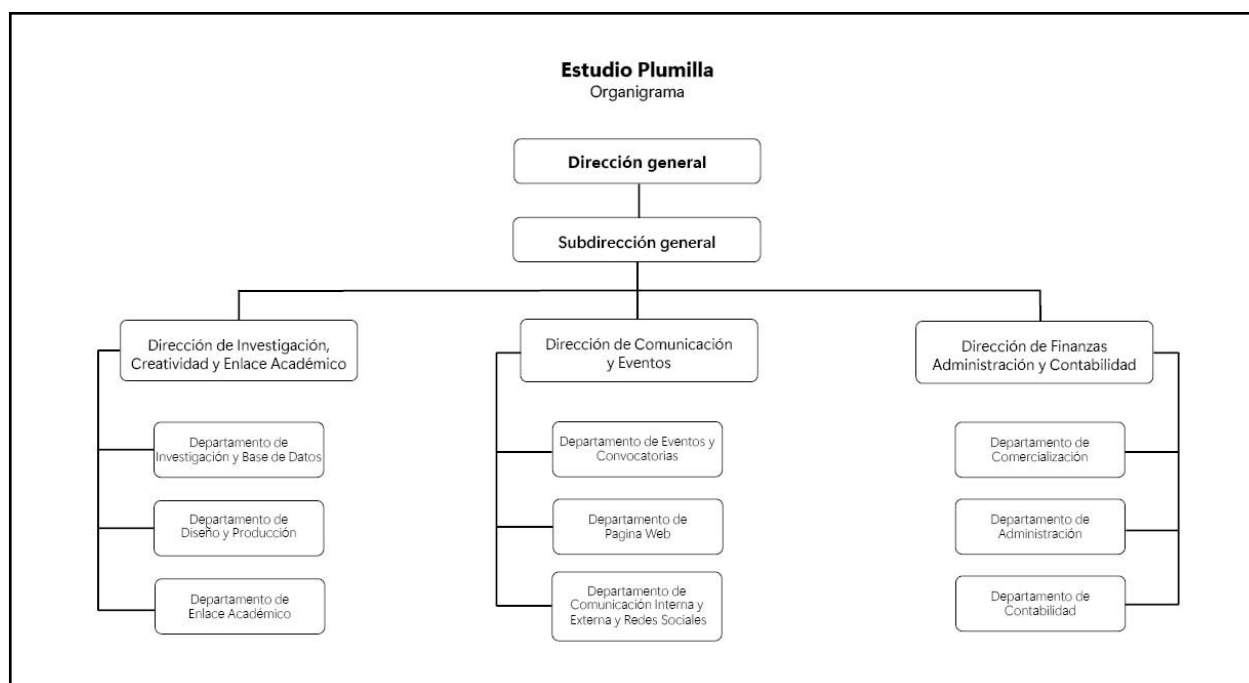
**Estudio Plumilla**
Organigrama

Dirección general

Subdirección general

Dirección de Investigación, Creatividad y Enlace Académico

Departamento de Investigación y Base de Datos

Departamento de Diseño y Producción

Departamento de Enlace Académico

Dirección de Comunicación y Eventos

Departamento de Eventos y Convocatorias

Departamento de Pagina Web

Departamento de Comunicación Interna y Externa y Redes Sociales

Dirección de Finanzas Administración y Contabilidad

Departamento de Comercialización

Departamento de Administración

Departamento de Contabilidad